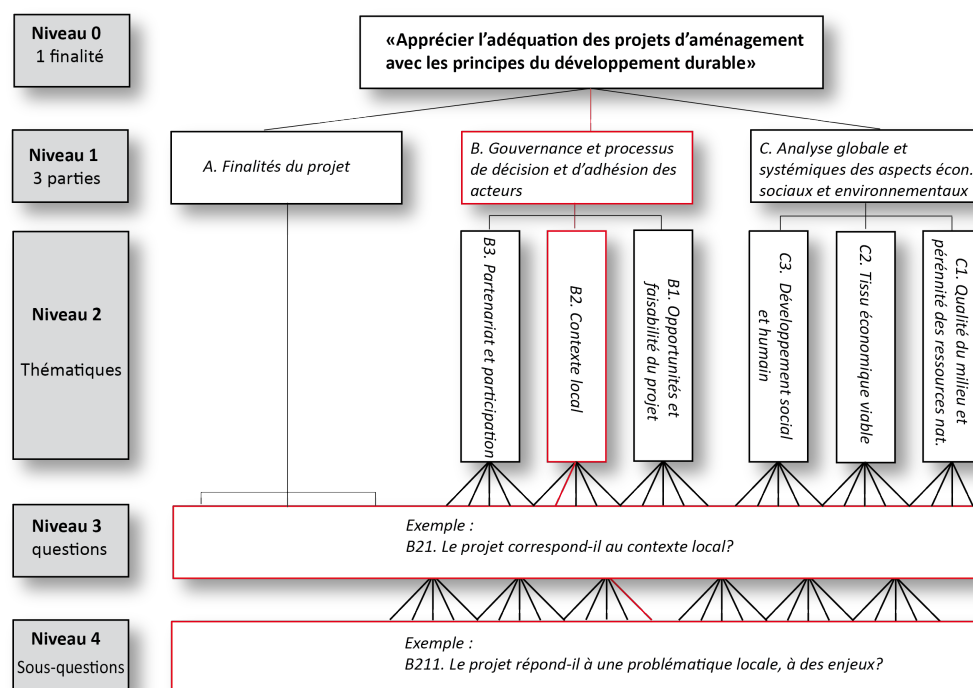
Niveau 0
1 finalité

«Apprécier l'adéquation des projets d'aménagement avec les principes du développement durable»

Niveau 1
3 parties

A. Finalités du projet

B. Gouvernance et processus de décision et d'adhésion des acteurs

C. Analyse globale et systémiques des aspects écon. sociaux et environnementaux

Niveau 2

Thématiques

B3. Partenariat et participation

B2. Contexte local

B1. Opportunités et faisabilité du projet

C3. Développement social et humain

C2. Tissu économique viable

C1. Qualité du milieu et pérénité des ressources nat.

Niveau 3
questions

Exemple :
B21. Le projet correspond-il au contexte local?

Niveau 4
Sous-questions

Exemple :
B211. Le projet répond-il à une problématique locale, à des enjeux?